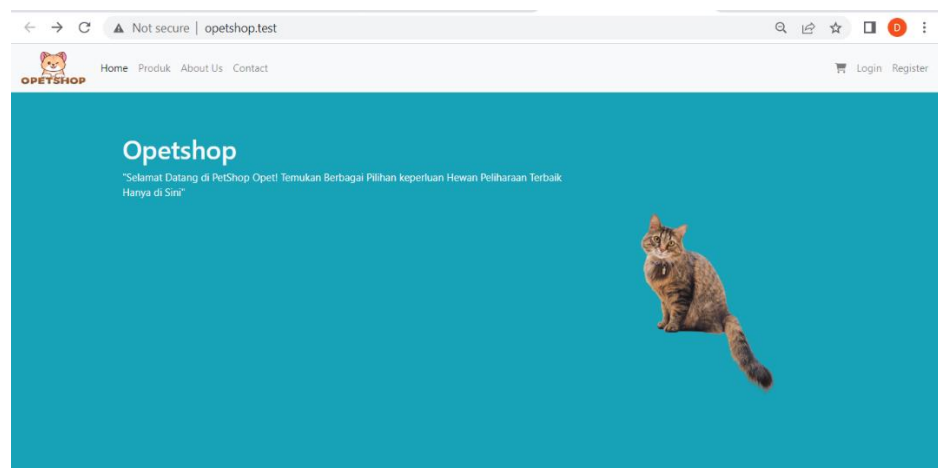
Not secure | opetshop.test

D

OPETSHOP

Home Produk About Us Contact

Login Register

Opetshop

"Selamat Datang di PetShop Opet! Temukan Berbagai Pilihan keperluan Hewan Peliharaan Terbaik Hanya di Sini"